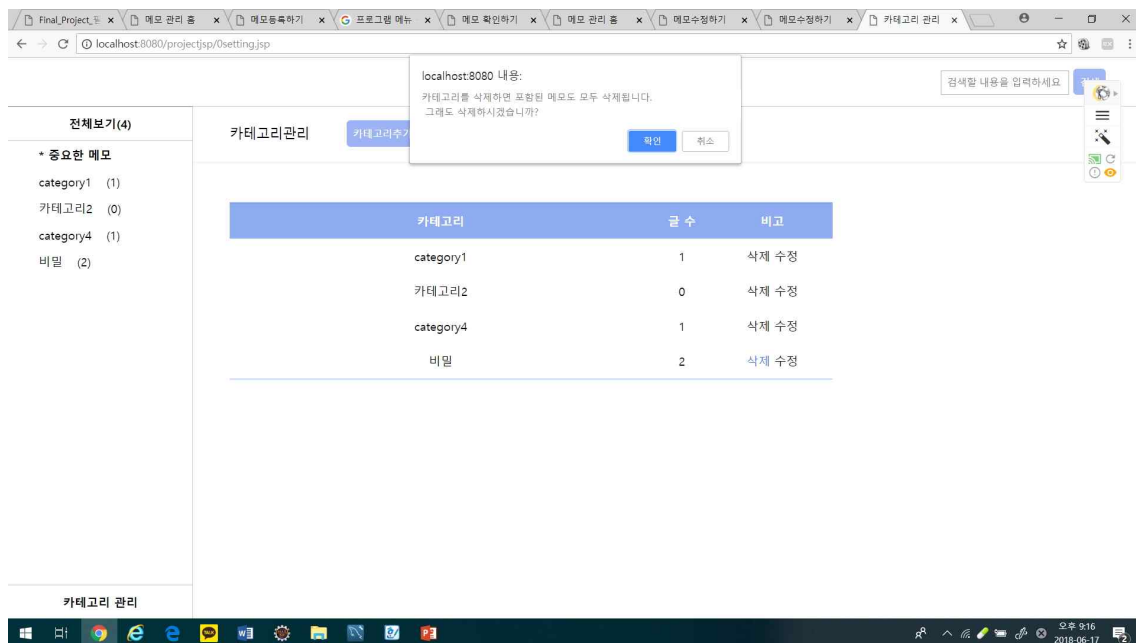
Final_Project_<illegible> × 메모 관리 홈 × 메모등록하기 × 프로그램 메뉴 × 메모 확인하기 × 메모 관리 홈 × 메모수정하기 × 메모수정하기 × 카테고리 관리 ×

localhost:8080/projectjsp/0setting.jsp

localhost:8080 내용:
카테고리를 삭제하면 포함된 메모도 모두 삭제됩니다.
그래도 삭제하시겠습니까?
확인 취소

검색할 내용을 입력하세요

전체보기(4)
* 중요한 메모
category1 (1)
카테고리2 (0)
category4 (1)
비밀 (2)

카테고리관리 카테고리추가

| 카테고리 | 글 수 | 비고 |
|---|---|---|
| category1 | 1 | 삭제 수정 |
| 카테고리2 | 0 | 삭제 수정 |
| category4 | 1 | 삭제 수정 |
| 비밀 | 2 | 삭제 수정 |

카테고리 관리

오후 9:16
2018-06-17